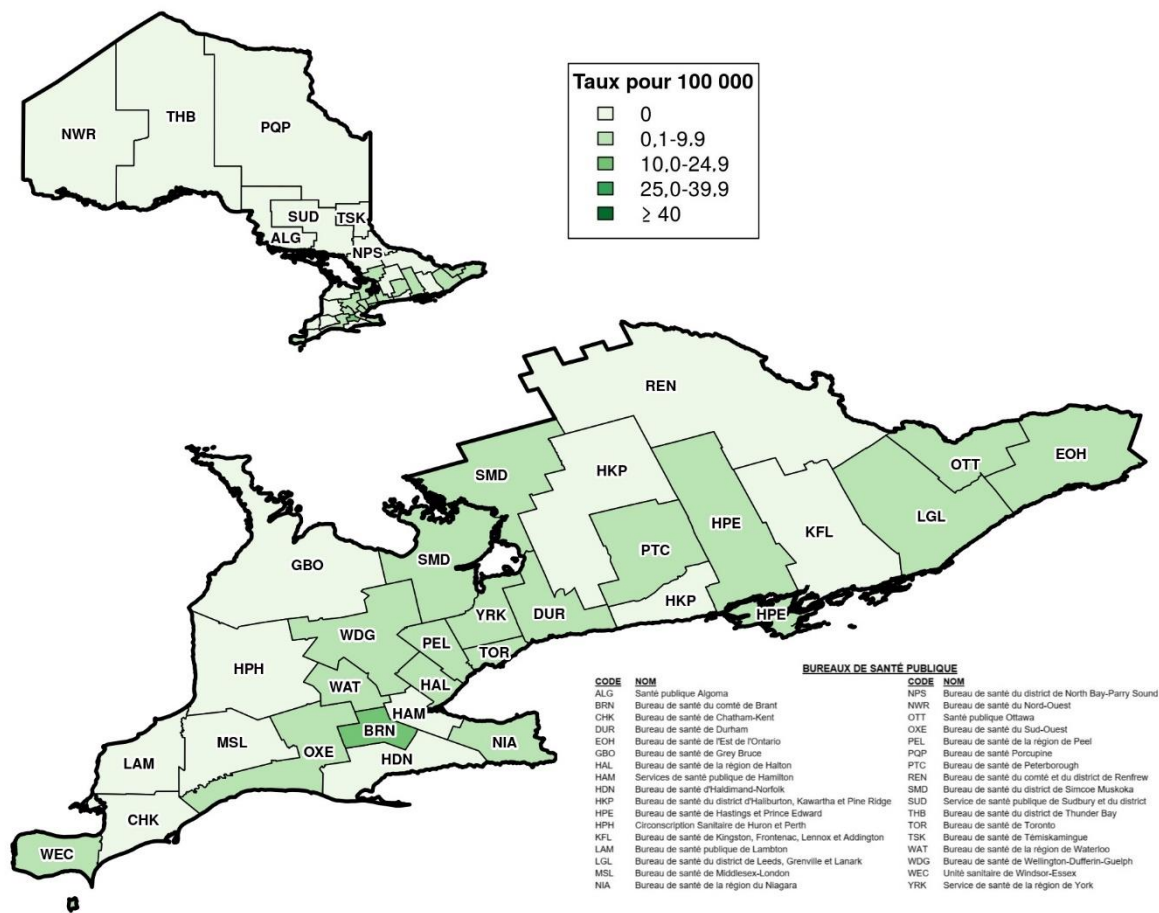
NWR
THB
PQP
SUD
TSK
ALG
NPS

Taux pour 100 000
0
0,1-9,9
10,0-24,9
25,0-39,9
≥ 40

REN
OTT
EOH
SMD
HKP
HPE
KFL
LGL
PTC
SMD
GBO
HKP
HPE
YRK
DUR
WDG
PEL
TOR
HPH
WAT
HAL
HAM
MSL
BRN
NIA
OXE
LAM
HDN
CHK
WEC

BUREAUX DE SANTÉ PUBLIQUE

| CODE | NOM | CODE | NOM |
|---|---|---|---|
| ALG | Santé publique Algoma | NPS | Bureau de santé du district de North Bay-Parry Sound |
| BRN | Bureau de santé du comté de Brant | NWR | Bureau de santé du Nord-Ouest |
| CHK | Bureau de santé de Chatham-Kent | OTT | Santé publique Ottawa |
| DUR | Bureau de santé de Durham | OXE | Bureau de santé du Sud-Ouest |
| EOH | Bureau de santé de l'Est de l'Ontario | PEL | Bureau de santé de la région de Peel |
| GBO | Bureau de santé de Grey Bruce | PQP | Bureau de santé Porcupine |
| HAL | Bureau de santé de la région de Halton | PTC | Bureau de santé de Peterborough |
| HAM | Services de santé publique de Hamilton | REN | Bureau de santé du comté et du district de Renfrew |
| HDN | Bureau de santé d'Haldimand-Norfolk | SMD | Bureau de santé du district de Simcoe Muskoka |
| HKP | Bureau de santé du district d'Haliburton, Kawartha et Pine Ridge | SUD | Service de santé publique de Sudbury et du district |
| HPE | Bureau de santé de Hastings et Prince Edward | THB | Bureau de santé du district de Thunder Bay |
| HPH | Circonscription Sanitaire de Huron et Perth | TOR | Bureau de santé de Toronto |
| KFL | Bureau de santé de Kingston, Frontenac, Lennox et Addington | TSK | Bureau de santé de Témiskamingue |
| LAM | Bureau de santé publique de Lambton | WAT | Bureau de santé de la région de Waterloo |
| LGL | Bureau de santé du district de Leeds, Grenville et Lanark | WDG | Bureau de santé de Wellington-Dufferin-Guelph |
| MSL | Bureau de santé de Middlesex-London | WEC | Unité sanitaire de Windsor-Essex |
| NIA | Bureau de santé de la région du Niagara | YRK | Service de santé de la région de York |